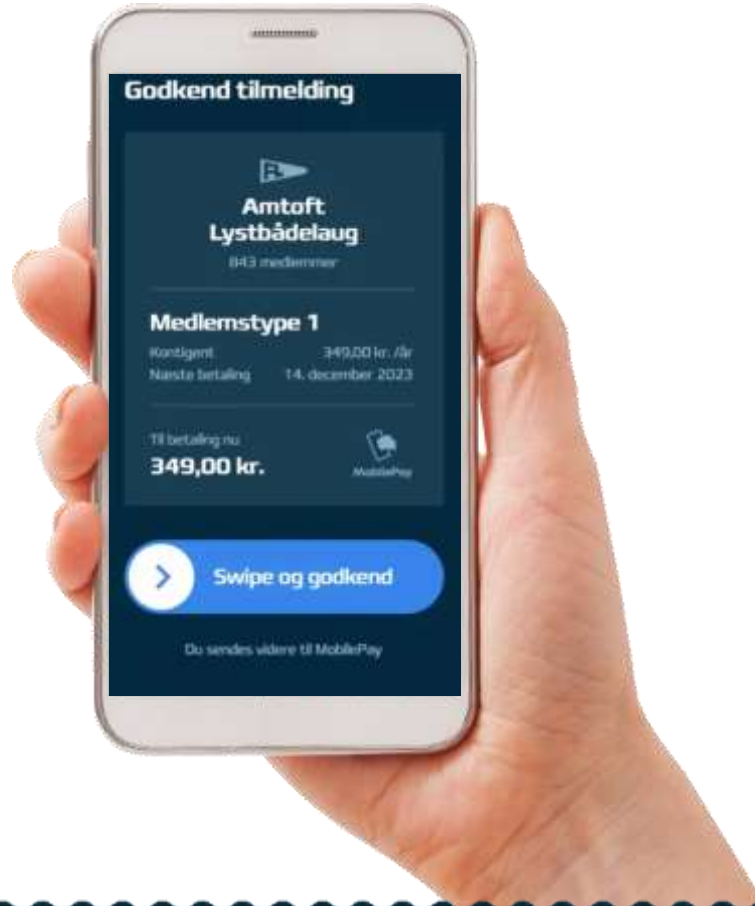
Godkend tilmelding

Amtoft Lystbådelaug

843 medlemmer

Medlemstype 1

Kontigent 349,00 kr. /år

Næste betaling 14. december 2023

Til betaling nu

349,00 kr.

MobilePay

Swipe og godkend

Du sendes videre til MobilePay